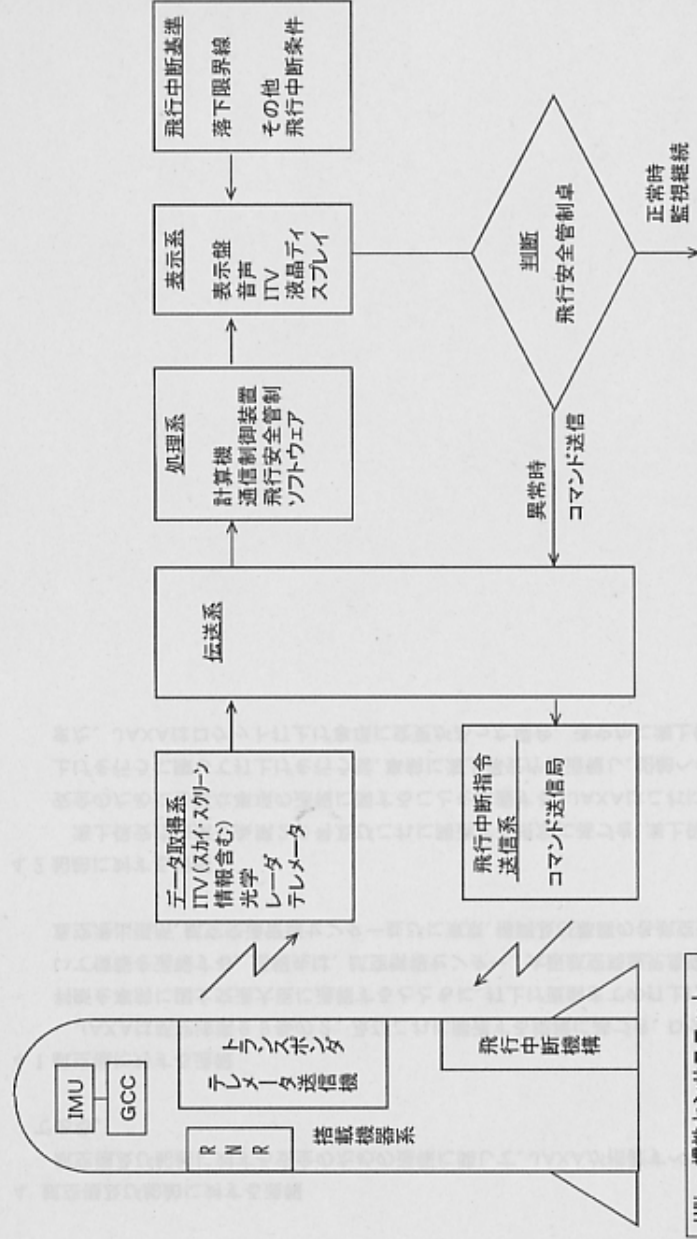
飛行中断基準
落下限界線
その他
飛行中断条件

表示系
表示盤
音声
ITV
液晶ディスプレイ

処理系
計算機
通信制御装置
飛行安全管制
ソフトウェア

伝送系

データ取得系
ITV(スカイ・スクリーン情報含む)
光学
レーダ
テレメータ

判断
飛行安全管制卓

正常時
監視継続

異常時
コマンド送信

飛行中断指令
送信系
コマンド送信局

IMU
GCC
R
N
R
トランスポンダ
テレメータ送信機
搭載機器系

飛行中断機構